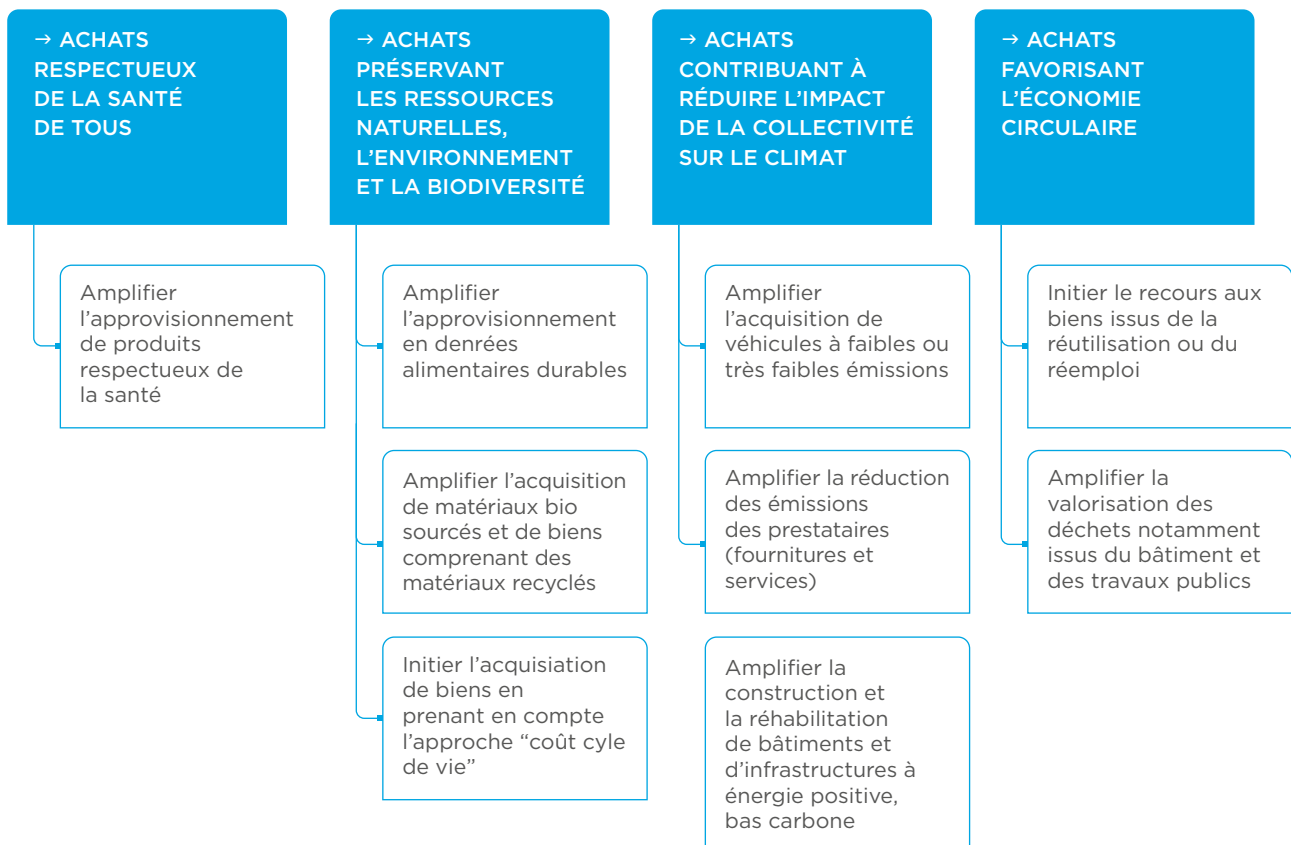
→ ACHATS RESPECTUEUX DE LA SANTÉ DE TOUS

Amplifier l'approvisionnement de produits respectueux de la santé

→ ACHATS PRÉSERVANT LES RESSOURCES NATURELLES, L'ENVIRONNEMENT ET LA BIODIVERSITÉ

Amplifier l'approvisionnement en denrées alimentaires durables

Amplifier l'acquisition de matériaux bio sourcés et de biens comprenant des matériaux recyclés

Initier l'acquisiation de biens en prenant en compte l'approche "coût cyle de vie"

→ ACHATS CONTRIBUANT À RÉDUIRE L'IMPACT DE LA COLLECTIVITÉ SUR LE CLIMAT

Amplifier l'acquisition de véhicules à faibles ou très faibles émissions

Amplifier la réduction des émissions des prestataires (fournitures et services)

Amplifier la construction et la réhabilitation de bâtiments et d'infrastructures à énergie positive, bas carbone

→ ACHATS FAVORISANT L'ÉCONOMIE CIRCULAIRE

Initier le recours aux biens issus de la réutilisation ou du réemploi

Amplifier la valorisation des déchets notamment issus du bâtiment et des travaux publics